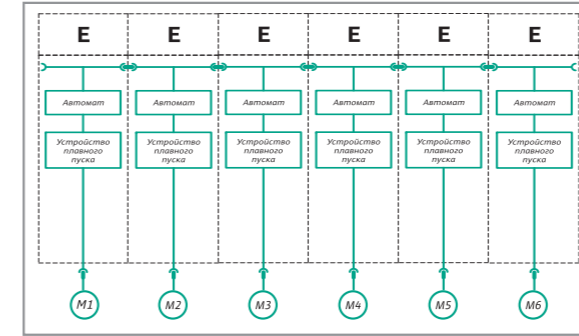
E E E E E E

Автомат
Устройство плавного пуска
M1

Автомат
Устройство плавного пуска
M2

Автомат
Устройство плавного пуска
M3

Автомат
Устройство плавного пуска
M4

Автомат
Устройство плавного пуска
M5

Автомат
Устройство плавного пуска
M6